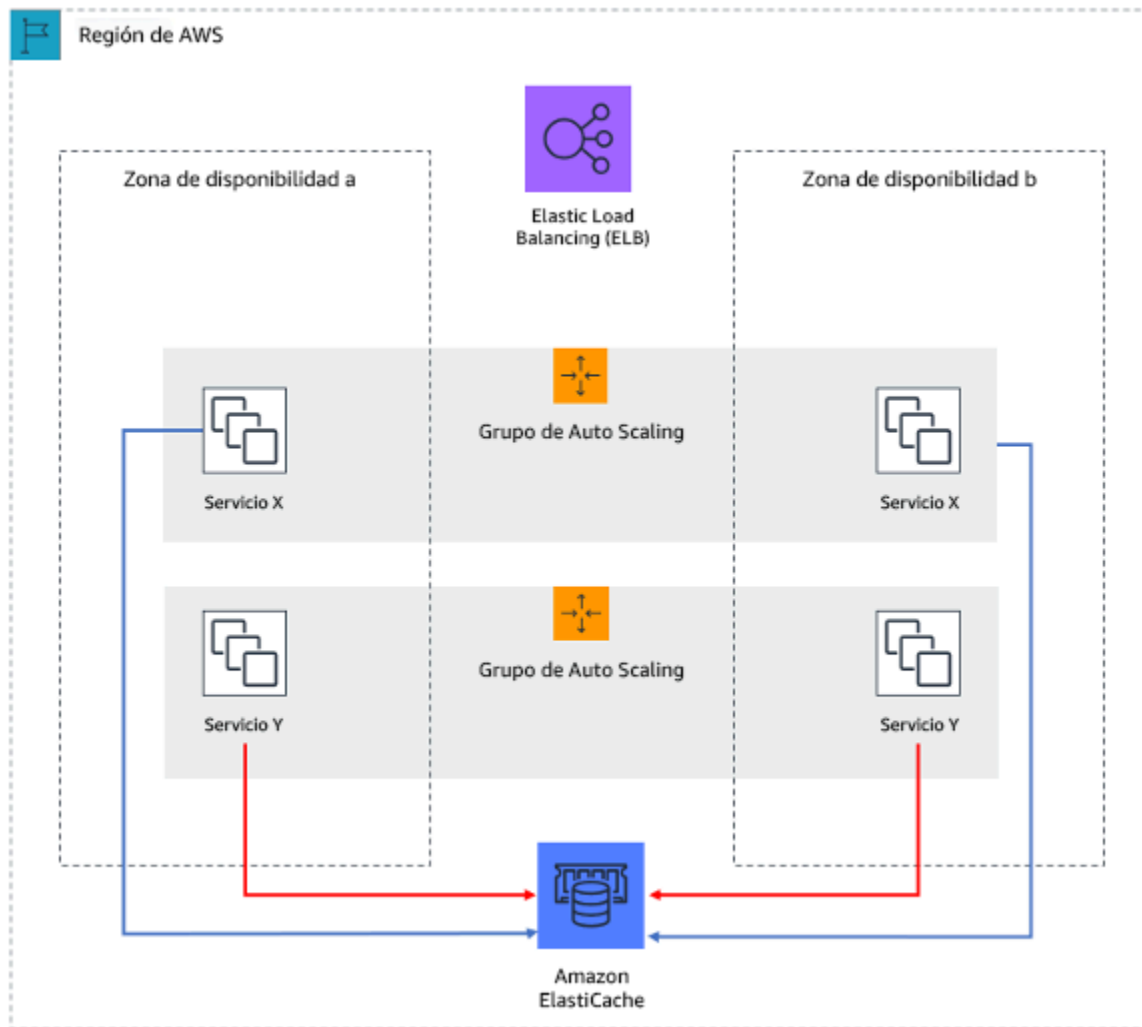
Región de AWS

Zona de disponibilidad a

Elastic Load Balancing (ELB)

Zona de disponibilidad b

Grupo de Auto Scaling

Servicio X

Servicio X

Grupo de Auto Scaling

Servicio Y

Servicio Y

Amazon ElastiCache